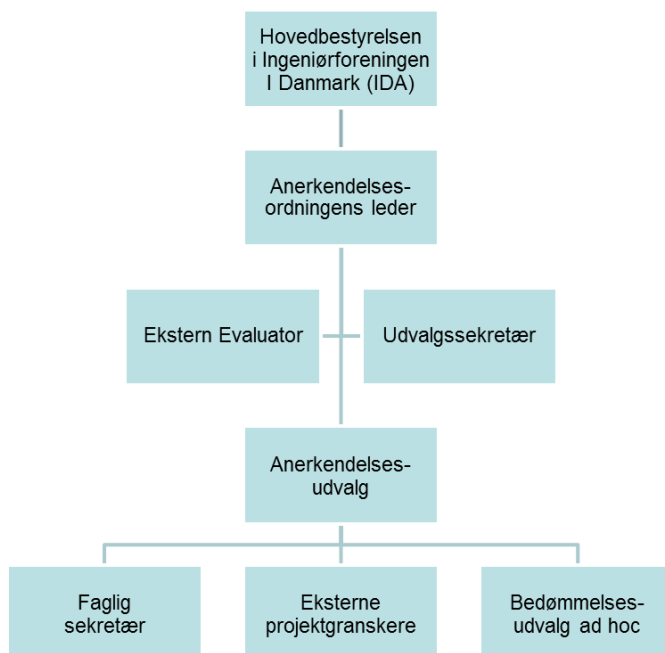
Hovedbestyrelsen i Ingeniørforeningen I Danmark (IDA)

Anerkendelses-ordningens leder

Ekstern Evaluator

Udvalgssekretær

Anerkendelses-udvalg

Faglig sekretær

Eksterne projektgranskere

Bedømmelses-udvalg ad hoc